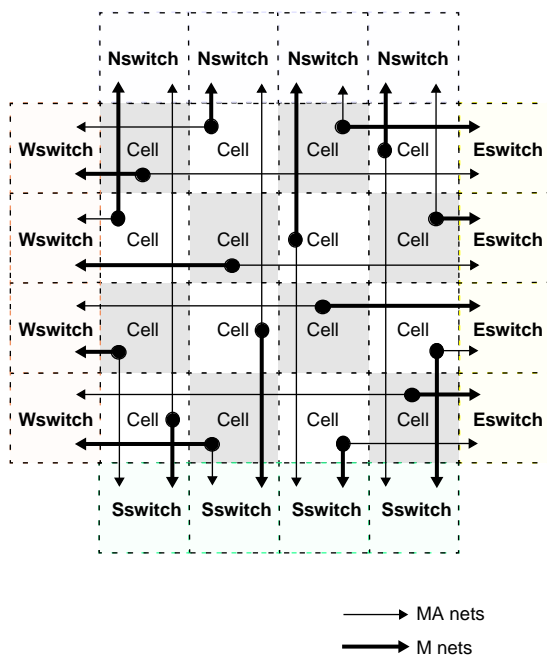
Nswitch Nswitch Nswitch Nswitch

Wswitch Cell Cell Cell Cell Eswitch

Wswitch Cell Cell Cell Cell Eswitch

Wswitch Cell Cell Cell Cell Eswitch

Wswitch Cell Cell Cell Cell Eswitch

Sswitch Sswitch Sswitch Sswitch

MA nets

M nets